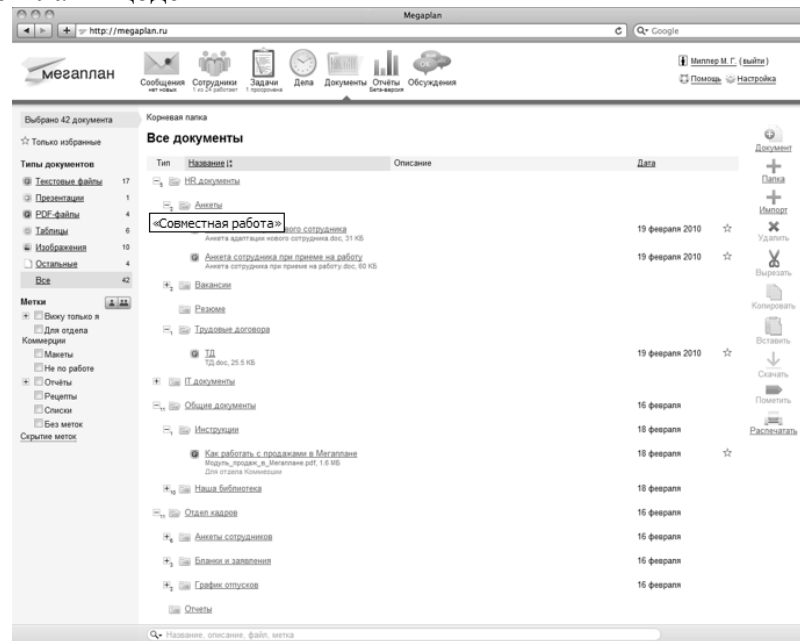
Megaplan

http://megaplan.ru

Google

мегаплан

Сообщения нет новых | Сотрудники 1 из 24 работает | Задачи 1 просрочена | Дела | Документы | Отчёты бета-версия | Обсуждения

Миллер М. Г. (выйти)
Помощь | Настройка

Выбрано 42 документа

Только избранные

Типы документов

Текстовые файлы 17
Презентации 1
PDF-файлы 4
Таблицы 6
Изображения 10
Остальные 4
Все 42

Метки
Вижу только я
Для отдела Коммерции
Макеты
Не по работе
Отчёты
Рецепты
Списки
Без меток
Скрытие меток

Корневая папка

Все документы

| Тип | Название | Описание | Дата |
|---|---|---|---|
| | HR документы | | |
| | Анкеты | | |
| | «Совместная работа» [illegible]ого сотрудника<br>Анкета адаптации нового сотрудника.doc, 31 КБ | | 19 февраля 2010 |
| | Анкета сотрудника при приеме на работу<br>Анкета сотрудника при приеме на работу.doc, 60 КБ | | 19 февраля 2010 |
| | Вакансии | | |
| | Резюме | | |
| | Трудовые договора | | |
| | ТД<br>ТД.doc, 25.5 КБ | | 19 февраля 2010 |
| | IT документы | | |
| | Общие документы | | 16 февраля |
| | Инструкции | | 18 февраля |
| | Как работать с продажами в Мегаплане<br>Модуль_продаж_в_Мегаплане.pdf, 1.6 МБ<br>Для отдела Коммерции | | 18 февраля |
| | Наша библиотека | | 18 февраля |
| | Отдел кадров | | 16 февраля |
| | Анкеты сотрудников | | 16 февраля |
| | Бланки и заявления | | 16 февраля |
| | График отпусков | | 16 февраля |
| | Отчеты | | |

Документ
Папка
Импорт
Удалить
Вырезать
Копировать
Вставить
Скачать
Пометить
Распечатать

Название, описание, файл, метка